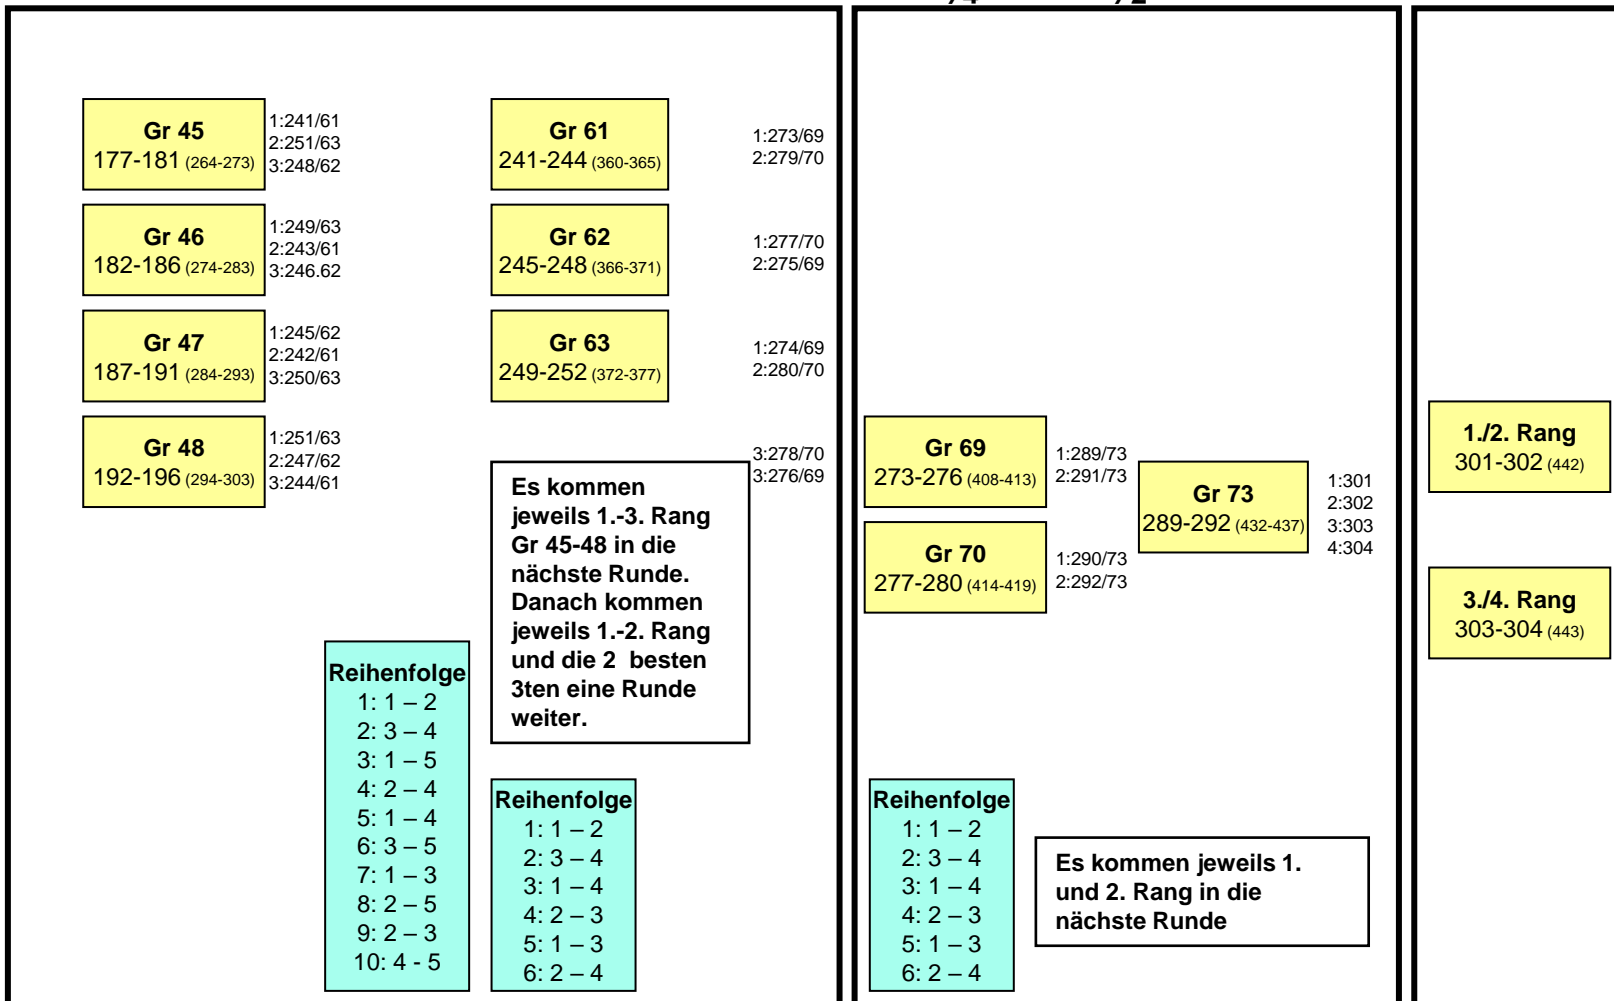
Gr 45
177-181 (264-273)

1:241/61
2:251/63
3:248/62

Gr 46
182-186 (274-283)

1:249/63
2:243/61
3:246.62

Gr 47
187-191 (284-293)

1:245/62
2:242/61
3:250/63

Gr 48
192-196 (294-303)

1:251/63
2:247/62
3:244/61

Reihenfolge
1: 1 – 2
2: 3 – 4
3: 1 – 5
4: 2 – 4
5: 1 – 4
6: 3 – 5
7: 1 – 3
8: 2 – 5
9: 2 – 3
10: 4 - 5

Gr 61
241-244 (360-365)

1:273/69
2:279/70

Gr 62
245-248 (366-371)

1:277/70
2:275/69

Gr 63
249-252 (372-377)

1:274/69
2:280/70

3:278/70
3:276/69

Es kommen jeweils 1.-3. Rang Gr 45-48 in die nächste Runde. Danach kommen jeweils 1.-2. Rang und die 2 besten 3ten eine Runde weiter.

Reihenfolge
1: 1 – 2
2: 3 – 4
3: 1 – 4
4: 2 – 3
5: 1 – 3
6: 2 – 4

Gr 69
273-276 (408-413)

1:289/73
2:291/73

Gr 70
277-280 (414-419)

1:290/73
2:292/73

Gr 73
289-292 (432-437)

1:301
2:302
3:303
4:304

Reihenfolge
1: 1 – 2
2: 3 – 4
3: 1 – 4
4: 2 – 3
5: 1 – 3
6: 2 – 4

Es kommen jeweils 1. und 2. Rang in die nächste Runde

1./2. Rang
301-302 (442)

3./4. Rang
303-304 (443)